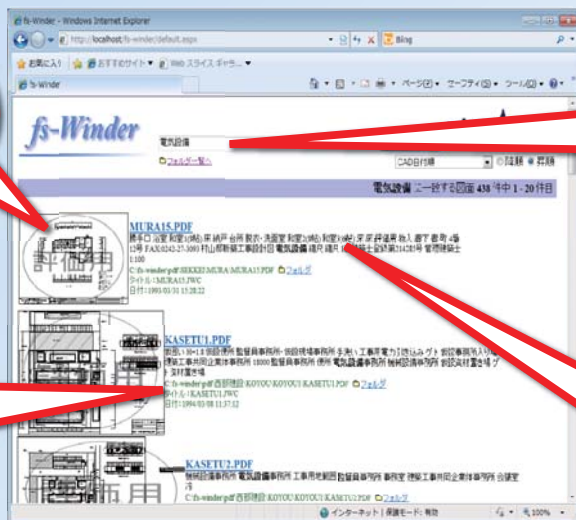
fs-Winder - Windows Internet Explorer

http://localhost/fs-winder/default.aspx

Bing

お気に入り　おすすめサイト　Web スライス ギャラ...

fs-Winder

ページ(P)　セーフティ(S)　ツール(O)

fs-Winder

電気設備

フォルダー覧へ

CAD日付順　降順　昇順

電気設備 に一致する図面 438 件中 1 - 20 件目

MURA15.PDF

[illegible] 電気設備 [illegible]

1:100

C:\fs-winder\pdf\SEKKEI\MURA\MURA15.PDF　フォルダ

タイトル : MURA15.JWC

日付 : 1993/01/31 15:28:22

KASETU1.PDF

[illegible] 電気設備 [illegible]

C:\fs-winder\pdf\西部建設\KOYOU\KOYOU1\KASETU1.PDF　フォルダ

タイトル : KASETU1.JWC

日付 : 1994/03/08 11:37:12

KASETU2.PDF

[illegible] 電気設備 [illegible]

C:\fs-winder\pdf\西部建設\KOYOU\KOYOU1\KASETU2.PDF　フォルダ

インターネット | 保護モード: 有効

100%